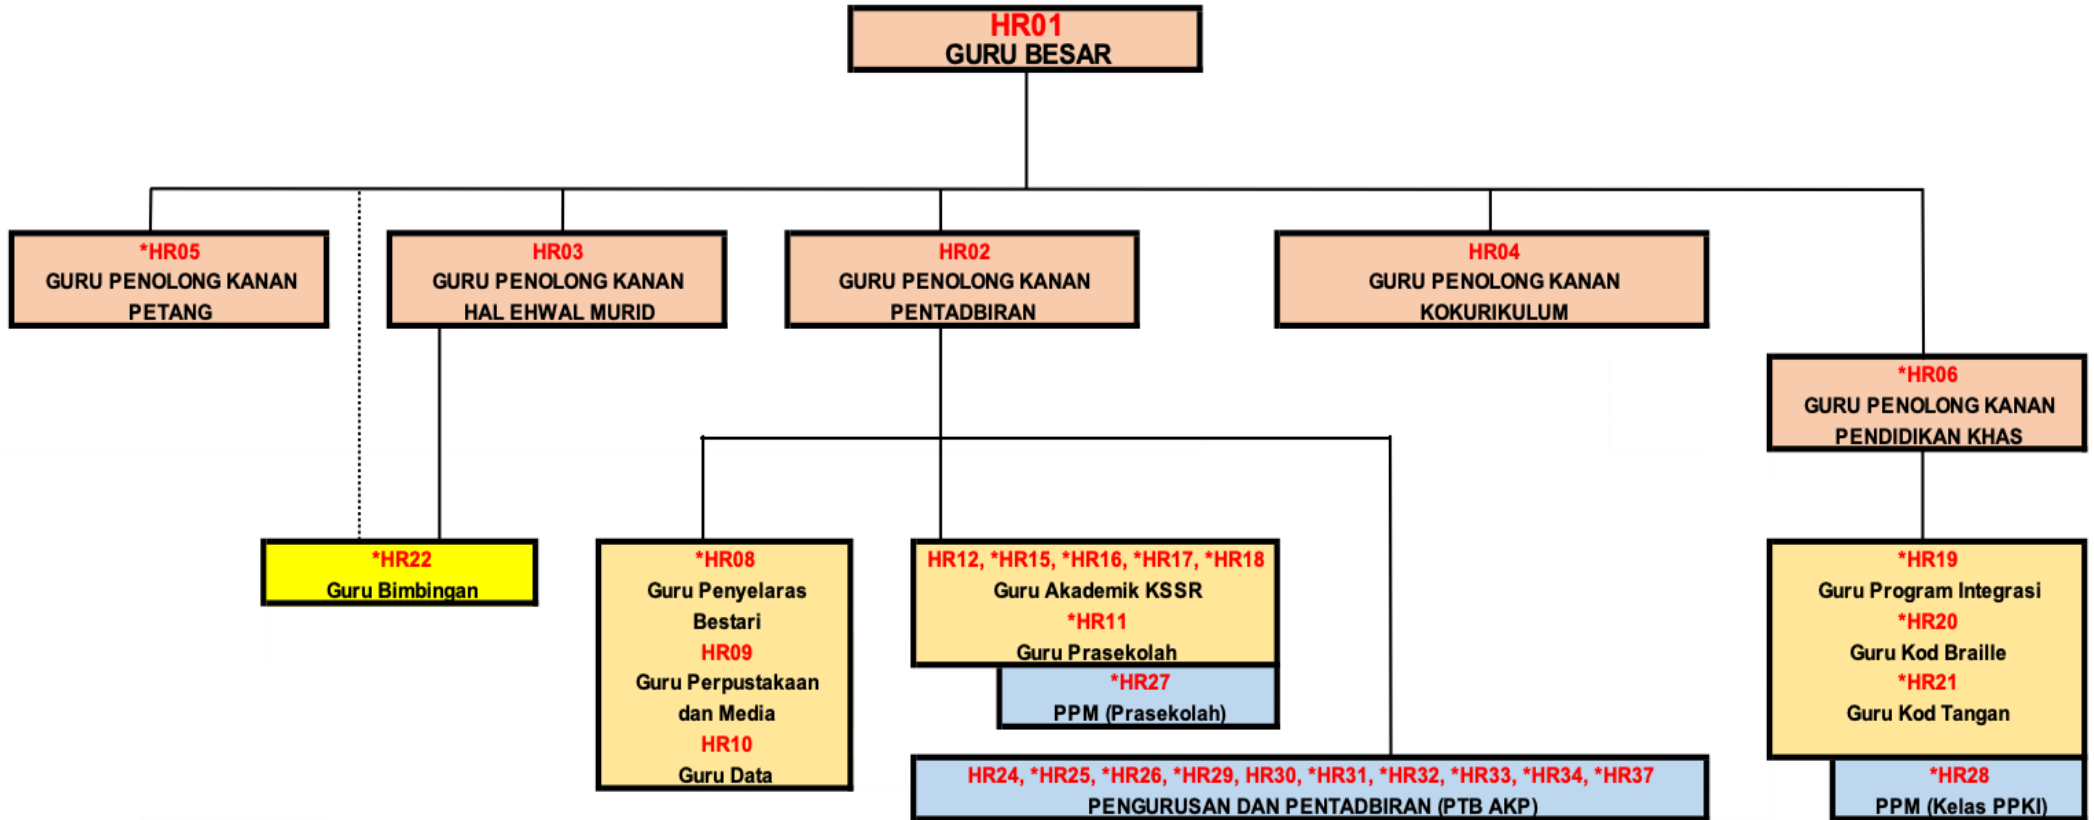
HR01
GURU BESAR

*HR05
GURU PENOLONG KANAN
PETANG

HR03
GURU PENOLONG KANAN
HAL EHWAL MURID

HR02
GURU PENOLONG KANAN
PENTADBIRAN

HR04
GURU PENOLONG KANAN
KOKURIKULUM

*HR06
GURU PENOLONG KANAN
PENDIDIKAN KHAS

*HR22
Guru Bimbingan

*HR08
Guru Penyelaras
Bestari
HR09
Guru Perpustakaan
dan Media
HR10
Guru Data

HR12, *HR15, *HR16, *HR17, *HR18
Guru Akademik KSSR
*HR11
Guru Prasekolah

*HR27
PPM (Prasekolah)

*HR19
Guru Program Integrasi
*HR20
Guru Kod Braille
*HR21
Guru Kod Tangan

HR24, *HR25, *HR26, *HR29, HR30, *HR31, *HR32, *HR33, *HR34, *HR37
PENGURUSAN DAN PENTADBIRAN (PTB AKP)

*HR28
PPM (Kelas PPKI)